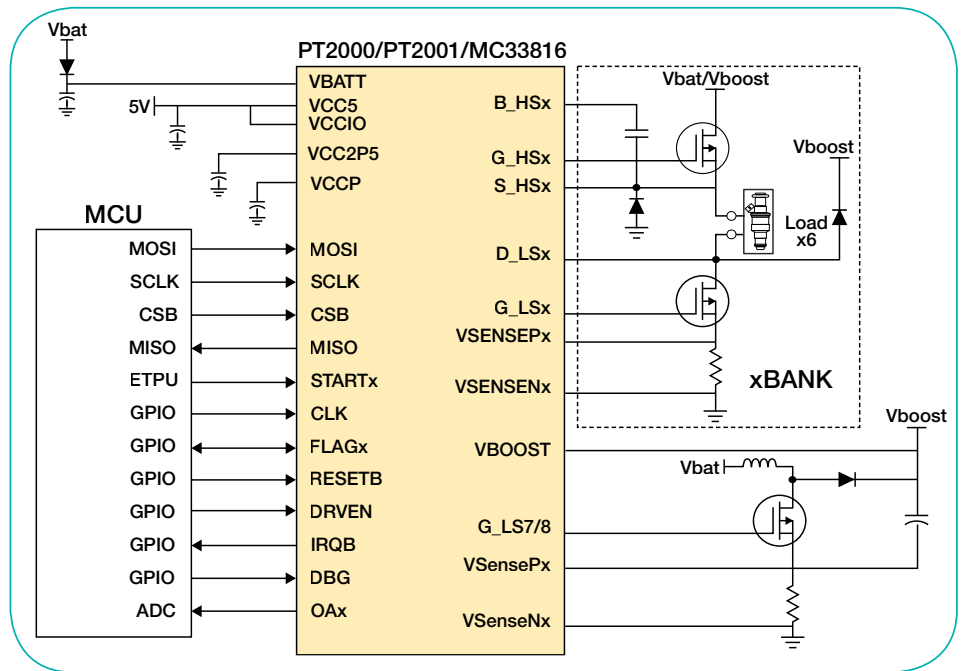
Vbat

PT2000/PT2001/MC33816

VBATT
5V
VCC5
VCCIO
VCC2P5
VCCP

MCU

MOSI
SCLK
CSB
MISO
ETPU
GPIO
GPIO
GPIO
GPIO
GPIO
GPIO
ADC

MOSI
SCLK
CSB
MISO
STARTx
CLK
FLAGx
RESETB
DRVEN
IRQB
DBG
OAx

B_HSx
G_HSx
S_HSx
D_LSx
G_LSx
VSENSEPx
VSENSENx
VBOOST
G_LS7/8
VSensePx
VSenseNx

Vbat/Vboost
Vboost
Load
x6
xBANK

Vboost
Vbat